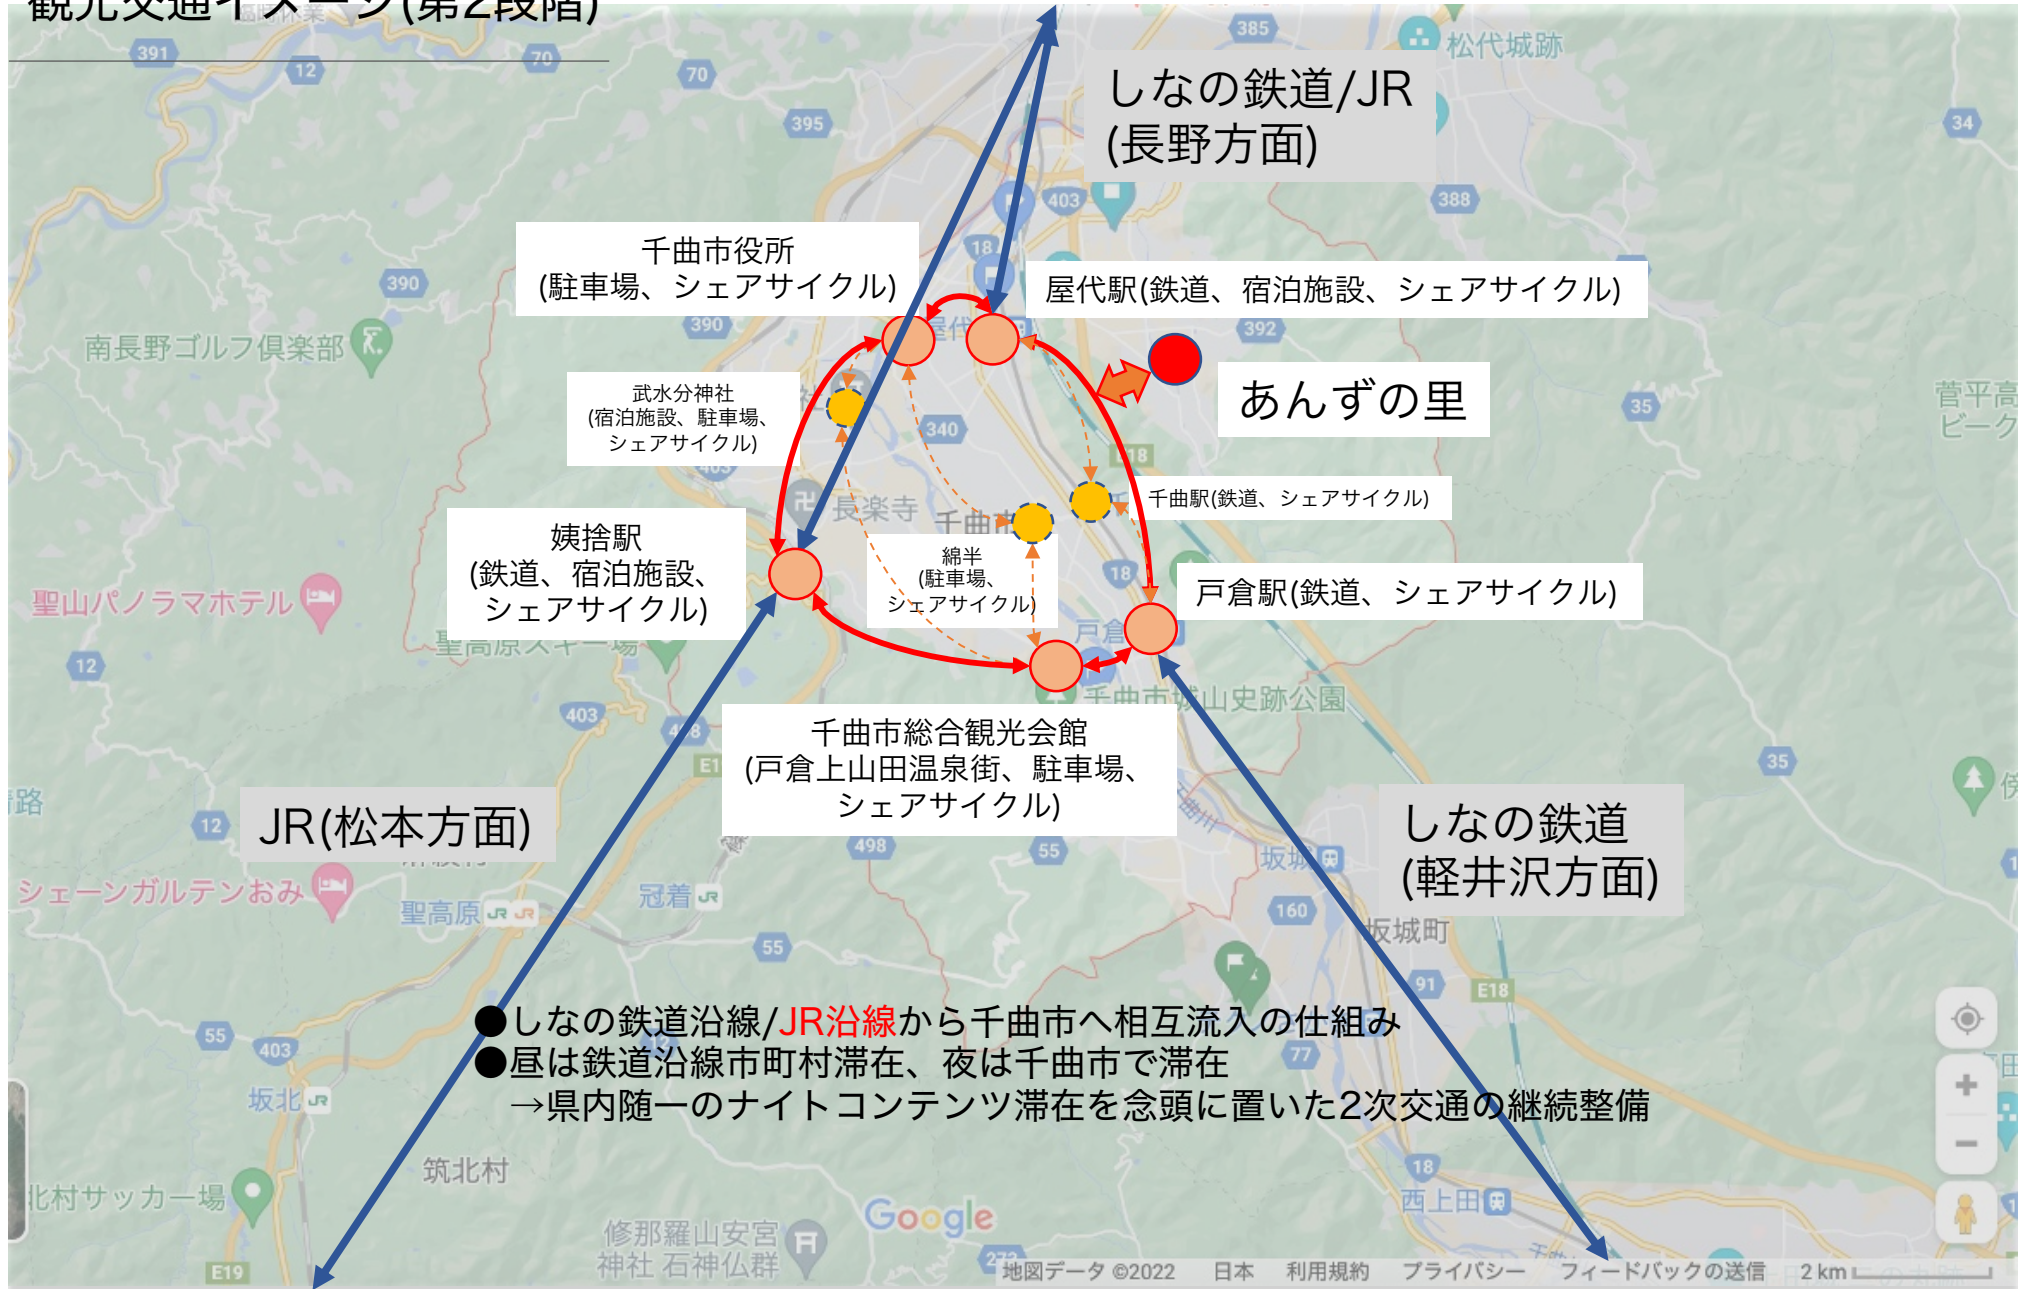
観光交通イメージ(第2段階)

しなの鉄道/JR
(長野方面)

千曲市役所
(駐車場、シェアサイクル)

屋代駅(鉄道、宿泊施設、シェアサイクル)

武水分神社
(宿泊施設、駐車場、
シェアサイクル)

あんずの里

千曲駅(鉄道、シェアサイクル)

姨捨駅
(鉄道、宿泊施設、
シェアサイクル)

綿半
(駐車場、
シェアサイクル)

戸倉駅(鉄道、シェアサイクル)

千曲市総合観光会館
(戸倉上山田温泉街、駐車場、
シェアサイクル)

JR(松本方面)

しなの鉄道
(軽井沢方面)

●しなの鉄道沿線/JR沿線から千曲市へ相互流入の仕組み
●昼は鉄道沿線市町村滞在、夜は千曲市で滞在
→県内随一のナイトコンテンツ滞在を念頭に置いた2次交通の継続整備

松代城跡
南長野ゴルフ倶楽部
長楽寺
千曲市
聖山パノラマホテル
聖高原スキー場
千曲市城山史跡公園
シェーンガルテンおみ
聖高原
冠着
坂城
坂城町
坂北
筑北村
北村サッカー場
修那羅山安宮神社 石神仏群
西上田
菅平高原ピーク
Google
地図データ ©2022　日本　利用規約　プライバシー　フィードバックの送信　2 km
385
391
12
70
70
395
34
403
388
18
390
390
392
340
35
18
18
403
12
498
55
160
91
E18
55
403
77
18
E19
35
E1
12